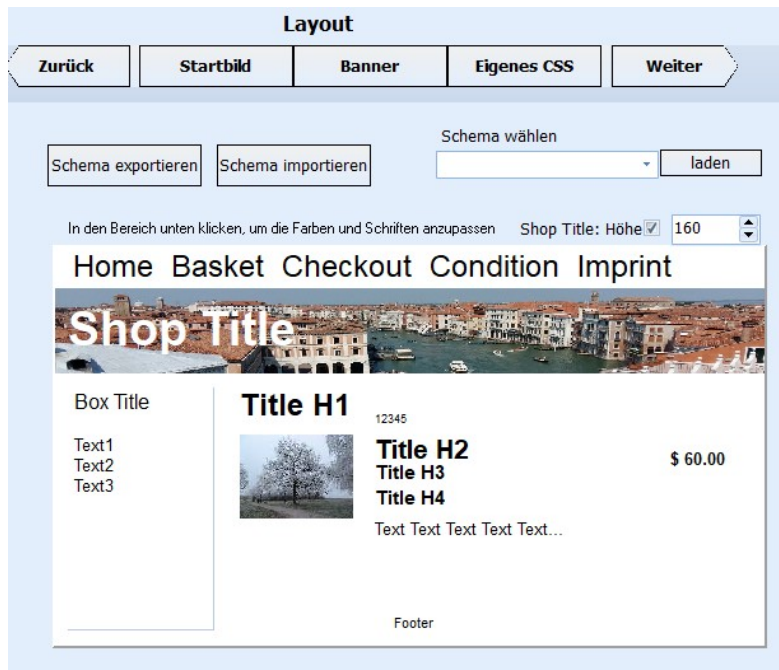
Layout

Zurück | Startbild | Banner | Eigenes CSS | Weiter

Schema exportieren

Schema importieren

Schema wählen

laden

In den Bereich unten klicken, um die Farben und Schriften anzupassen

Shop Title: Höhe

160

Home Basket Checkout Condition Imprint

Shop Title

Box Title

Text1
Text2
Text3

Title H1

12345

Title H2

Title H3

Title H4

$ 60.00

Text Text Text Text Text...

Footer